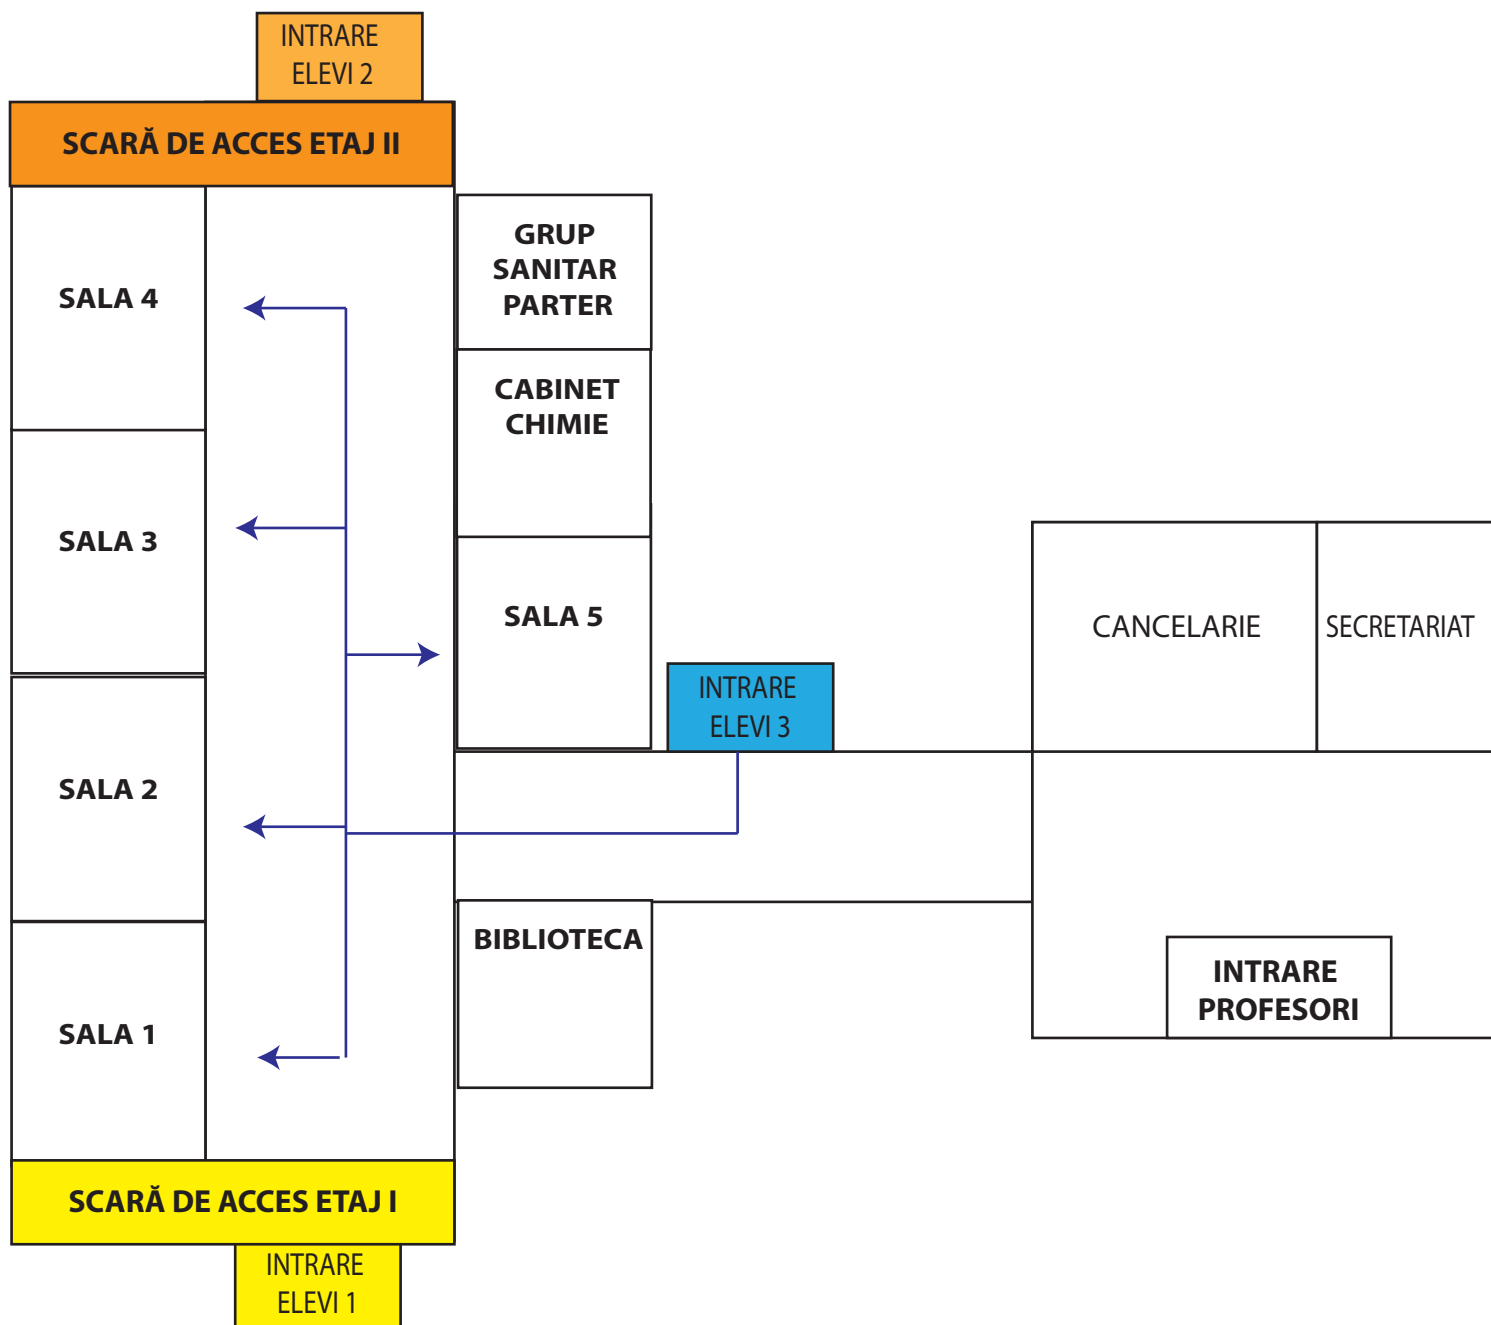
INTRARE ELEVI 2

SCARĂ DE ACCES ETAJ II

SALA 4

GRUP SANITAR PARTER

CABINET CHIMIE

SALA 3

SALA 5

CANCELARIE

SECRETARIAT

INTRARE ELEVI 3

SALA 2

BIBLIOTECA

INTRARE PROFESORI

SALA 1

SCARĂ DE ACCES ETAJ I

INTRARE ELEVI 1